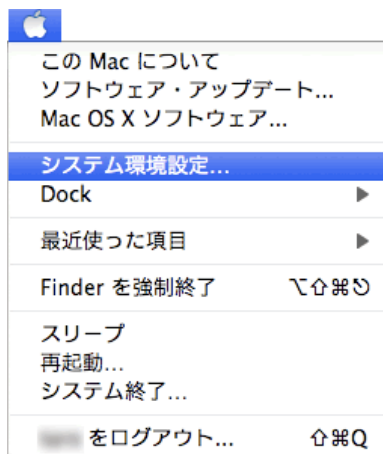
この Mac について
ソフトウェア・アップデート...
Mac OS X ソフトウェア...

システム環境設定...
Dock ▶

最近使った項目 ▶

Finder を強制終了 ⌥⇧⌘⎋

スリープ
再起動...
システム終了...

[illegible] をログアウト... ⇧⌘Q